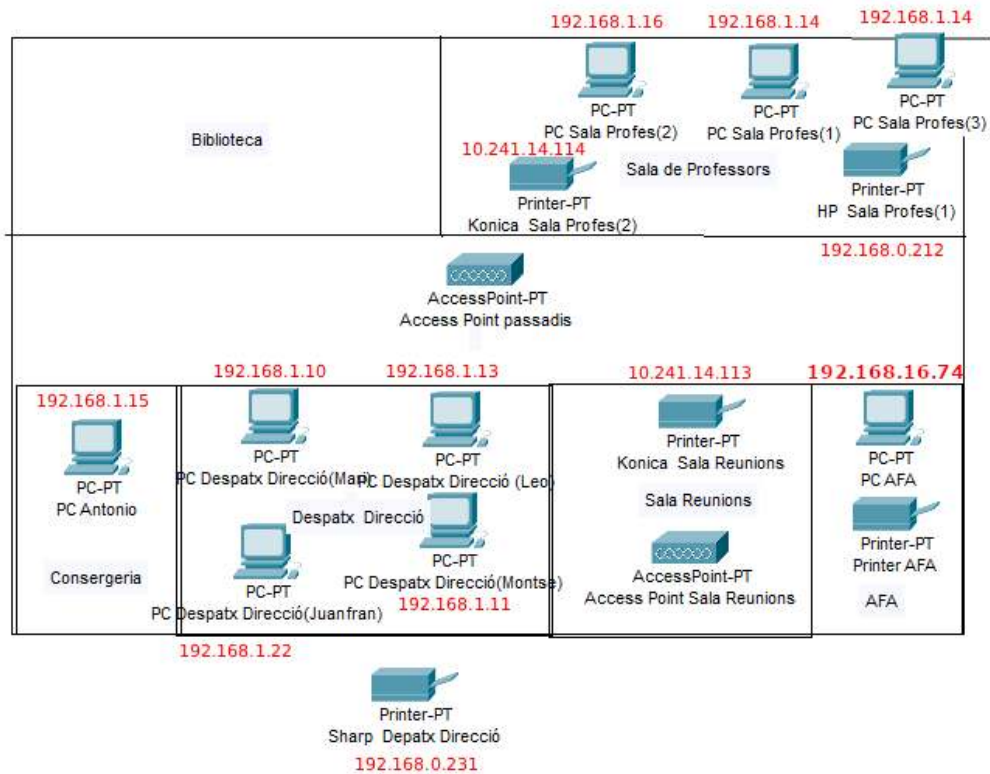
192.168.1.16
192.168.1.14
192.168.1.14

PC-PT
PC Sala Profes(2)

PC-PT
PC Sala Profes(1)

PC-PT
PC Sala Profes(3)

Biblioteca

10.241.14.114

Sala de Professors

Printer-PT
Konica Sala Profes(2)

Printer-PT
HP Sala Profes(1)

192.168.0.212

AccessPoint-PT
Access Point passadis

192.168.1.10
192.168.1.13
10.241.14.113
192.168.16.74

192.168.1.15

PC-PT
PC Antonio

PC-PT
PC Despatx Direcció(Mari)

PC-PT
PC Despatx Direcció (Leo)

Printer-PT
Konica Sala Reunions

PC-PT
PC AFA

Despatx Direcció

Sala Reunions

Printer-PT
Printer AFA

PC-PT
PC Despatx Direcció(Montse)

Consergeria

PC-PT
PC Despatx Direcció(Juanfran)

192.168.1.11

AccessPoint-PT
Access Point Sala Reunions

AFA

192.168.1.22

Printer-PT
Sharp Depatx Direcció
192.168.0.231